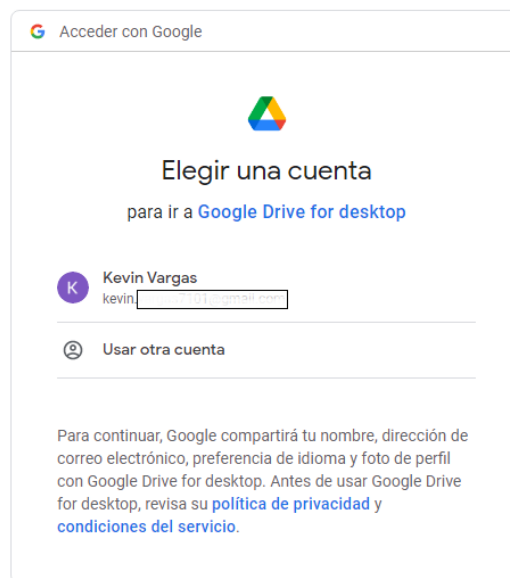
G Acceder con Google

Elegir una cuenta

para ir a Google Drive for desktop

K Kevin Vargas
kevin.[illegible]7101@gmail.com

Usar otra cuenta

Para continuar, Google compartirá tu nombre, dirección de correo electrónico, preferencia de idioma y foto de perfil con Google Drive for desktop. Antes de usar Google Drive for desktop, revisa su política de privacidad y condiciones del servicio.